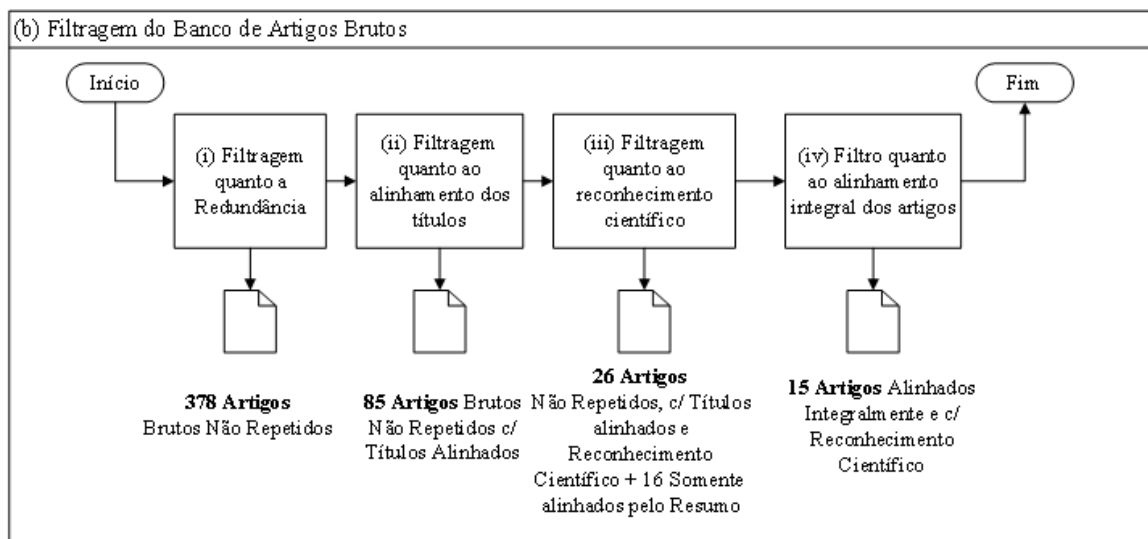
(b) Filtragem do Banco de Artigos Brutos

Início

(i) Filtragem quanto a Redundância

(ii) Filtragem quanto ao alinhamento dos títulos

(iii) Filtragem quanto ao reconhecimento científico

(iv) Filtro quanto ao alinhamento integral dos artigos

Fim

**378 Artigos** Brutos Não Repetidos

**85 Artigos** Brutos Não Repetidos c/ Títulos Alinhados

**26 Artigos** Não Repetidos, c/ Títulos alinhados e Reconhecimento Científico + 16 Somente alinhados pelo Resumo

**15 Artigos** Alinhados Integralmente e c/ Reconhecimento Científico